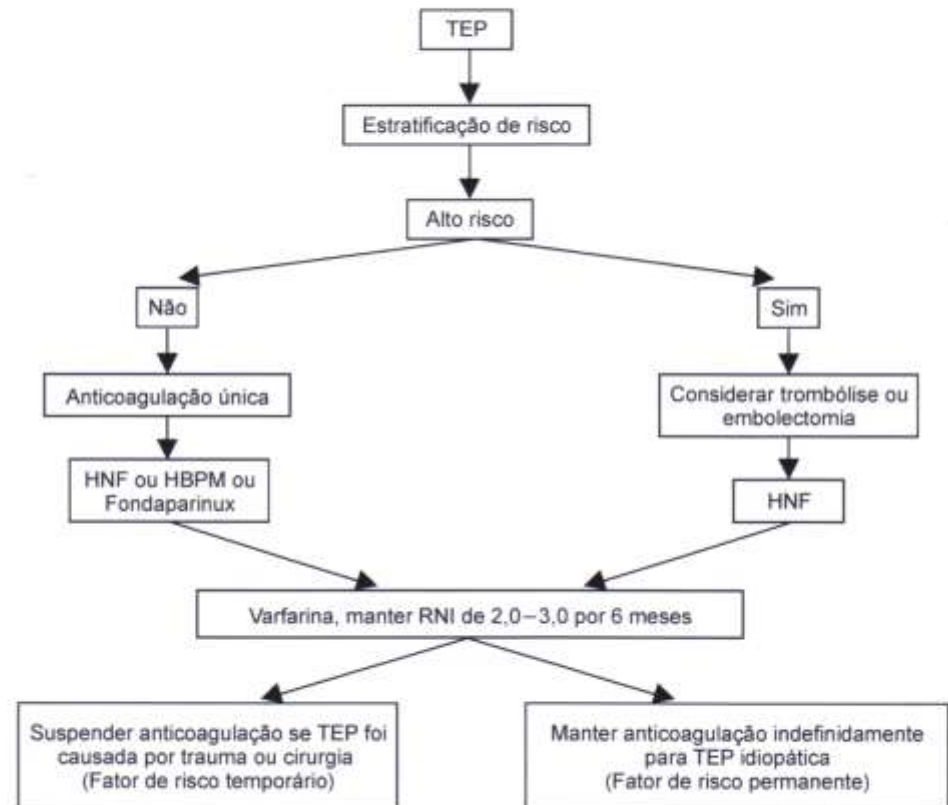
TEP

Estratificação de risco

Alto risco

Não

Sim

Anticoagulação única

Considerar trombólise ou embolectomia

HNF ou HBPM ou Fondaparinux

HNF

Varfarina, manter RNI de 2,0–3,0 por 6 meses

Suspender anticoagulação se TEP foi causada por trauma ou cirurgia (Fator de risco temporário)

Manter anticoagulação indefinidamente para TEP idiopática (Fator de risco permanente)